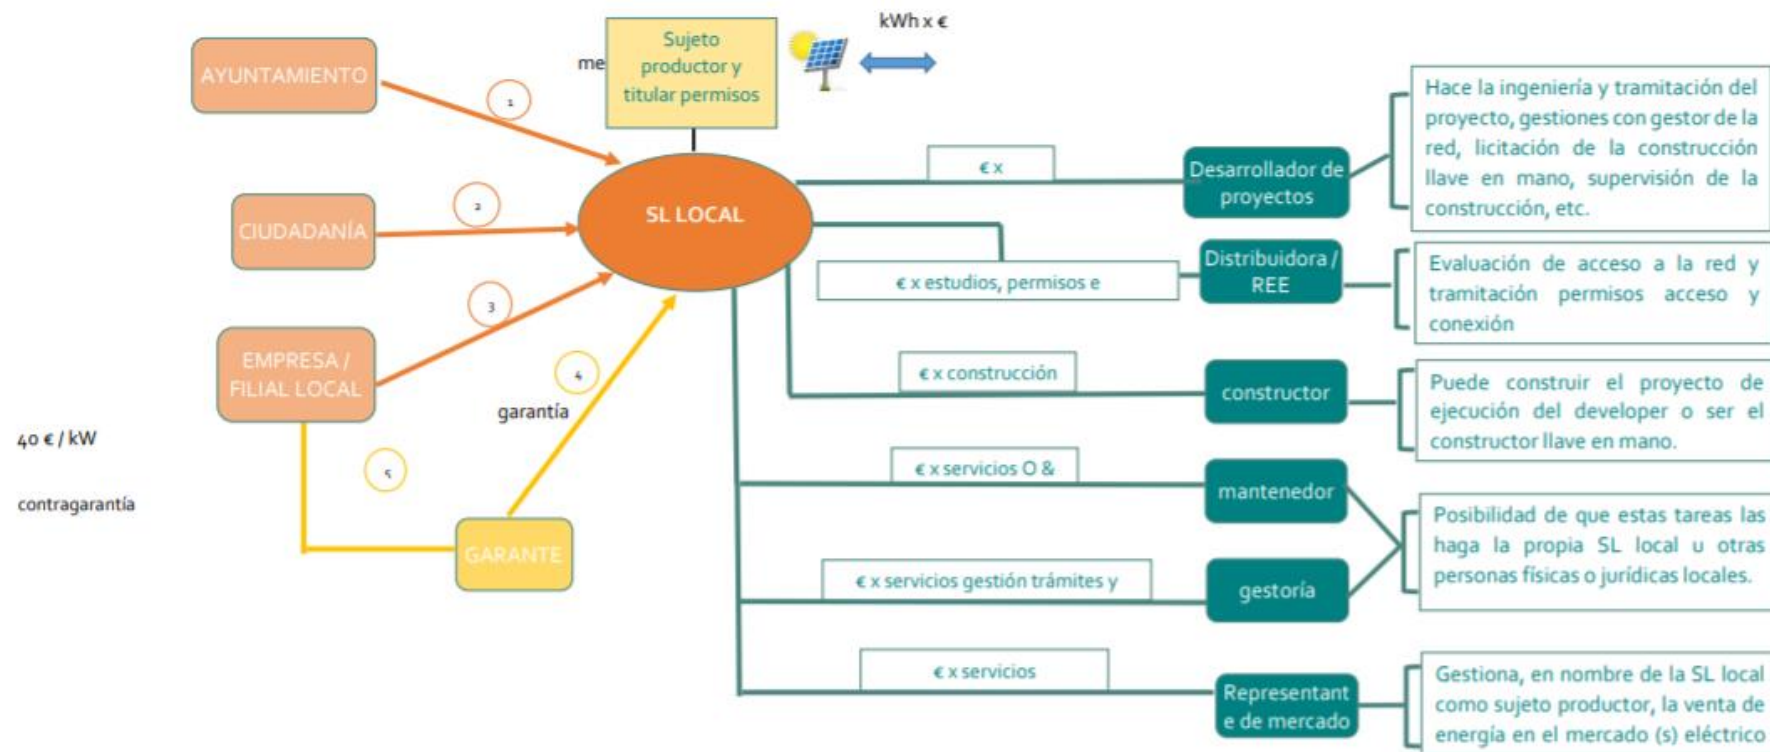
AYUNTAMIENTO

1

me

Sujeto productor y titular permisos

kWh x €

CIUDADANÍA

2

SL LOCAL

€ x

Desarrollador de proyectos

Hace la ingeniería y tramitación del proyecto, gestiones con gestor de la red, licitación de la construcción llave en mano, supervisión de la construcción, etc.

€ x estudios, permisos e

Distribuidora / REE

Evaluación de acceso a la red y tramitación permisos acceso y conexión

3

EMPRESA / FILIAL LOCAL

4

garantía

€ x construcción

constructor

Puede construir el proyecto de ejecución del developer o ser el constructor llave en mano.

40 € / kW

5

contragarantía

€ x servicios O &

mantenedor

Posibilidad de que estas tareas las haga la propia SL local u otras personas físicas o jurídicas locales.

GARANTE

€ x servicios gestión trámites y

gestoría

€ x servicios

Representant e de mercado

Gestiona, en nombre de la SL local como sujeto productor, la venta de energía en el mercado (s) eléctrico